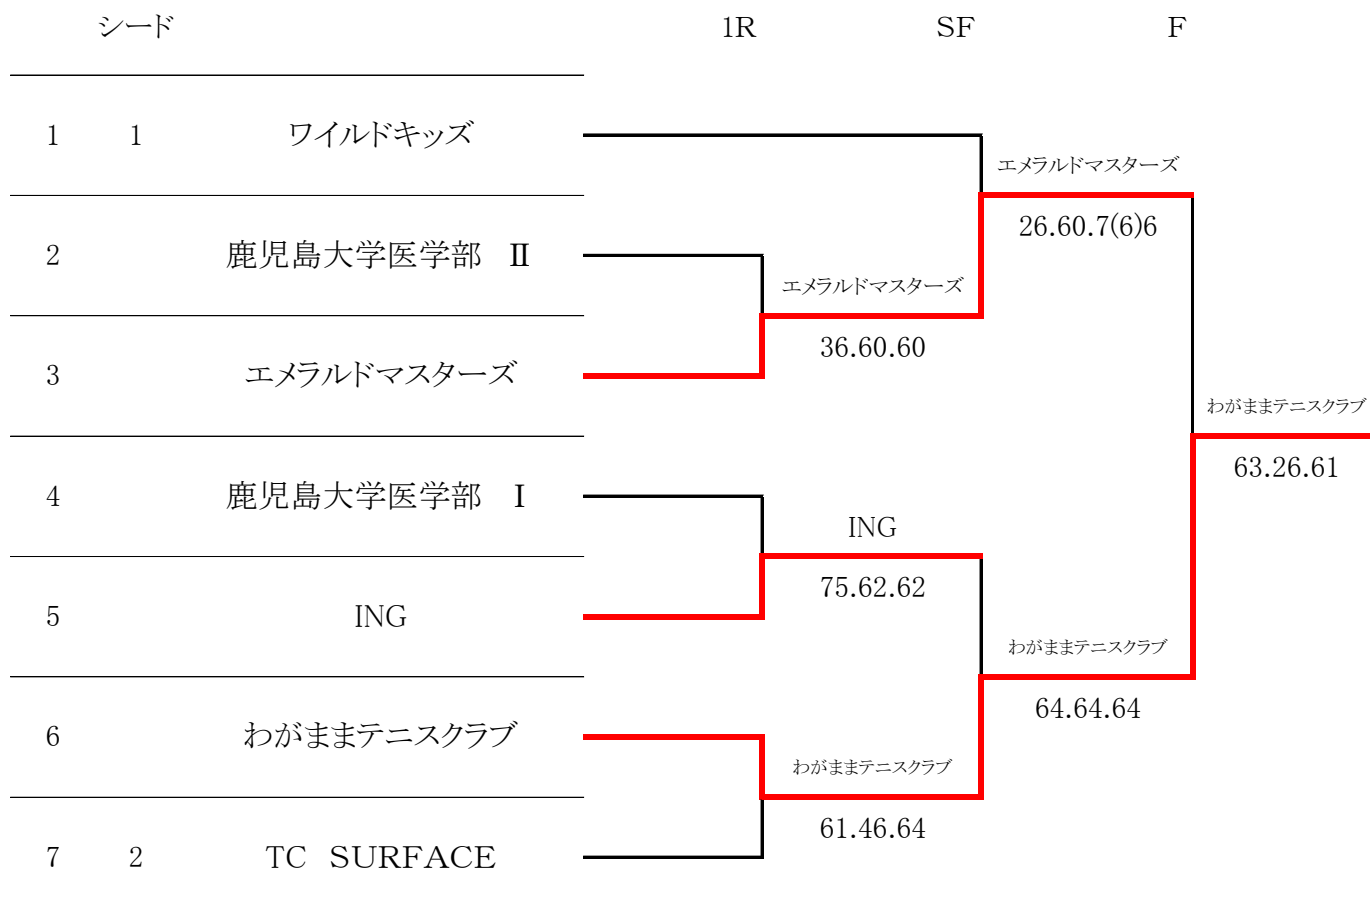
シード

| | シード | |
|---|---|---|
| 1 | 1 | ワイルドキッズ |
| 2 | | 鹿児島大学医学部 Ⅱ |
| 3 | | エメラルドマスターズ |
| 4 | | 鹿児島大学医学部 Ⅰ |
| 5 | | ING |
| 6 | | わがままテニスクラブ |
| 7 | 2 | TC SURFACE |

1R SF F

エメラルドマスターズ
36.60.60

ING
75.62.62

わがままテニスクラブ
61.46.64

エメラルドマスターズ
26.60.7(6)6

わがままテニスクラブ
64.64.64

わがままテニスクラブ
63.26.61